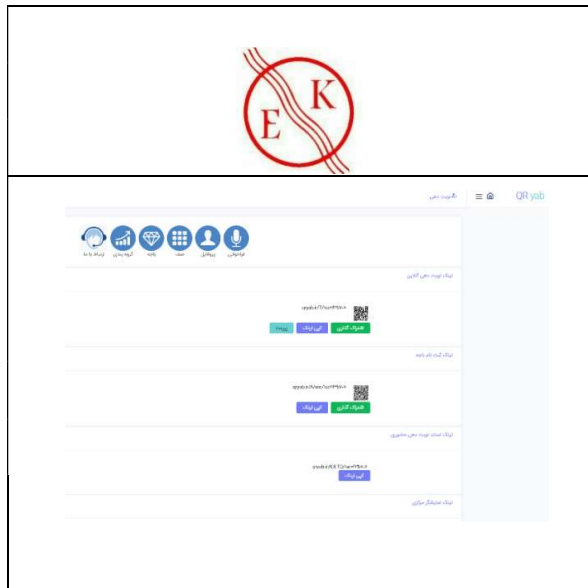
E K

QR yab

نوبت دهی

فراخوانی پروفایل صف باجه گروه بندی ارتباط با ما

لینک نوبت دهی آنلاین

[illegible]

همرسانی کپی لینک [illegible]

لینک گیت نام باجه

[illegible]

همرسانی کپی لینک

لینک اعلام نوبت دهی حضوری

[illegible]

کپی لینک

لینک نمایشگر مرکزی